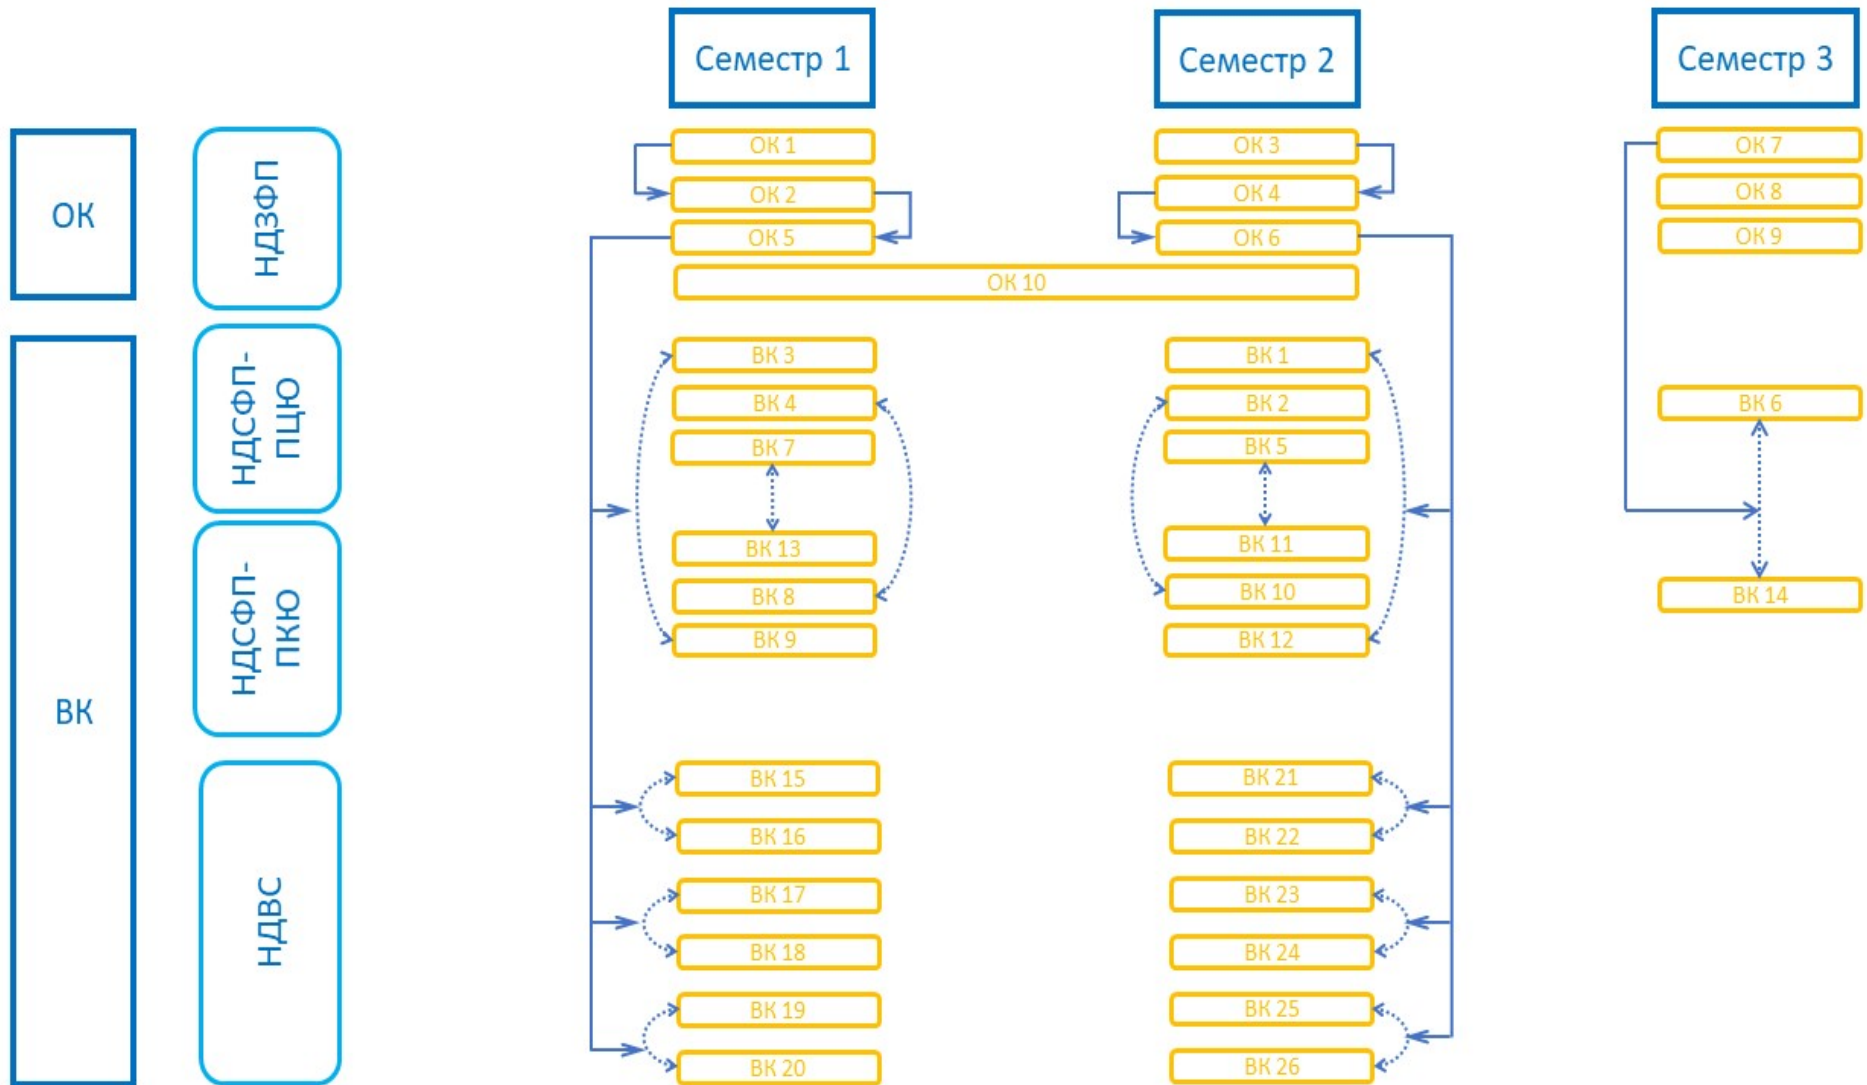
Семестр 1

Семестр 2

Семестр 3

ОК

НДЗФП

ВК

НДСФП-ПЦЮ

НДСФП-ПКЮ

НДВС

ОК 1
ОК 2
ОК 5

ОК 3
ОК 4
ОК 6

ОК 7
ОК 8
ОК 9

ОК 10

ВК 3
ВК 4
ВК 7
ВК 13
ВК 8
ВК 9

ВК 1
ВК 2
ВК 5
ВК 11
ВК 10
ВК 12

ВК 6
ВК 14

ВК 15
ВК 16
ВК 17
ВК 18
ВК 19
ВК 20

ВК 21
ВК 22
ВК 23
ВК 24
ВК 25
ВК 26